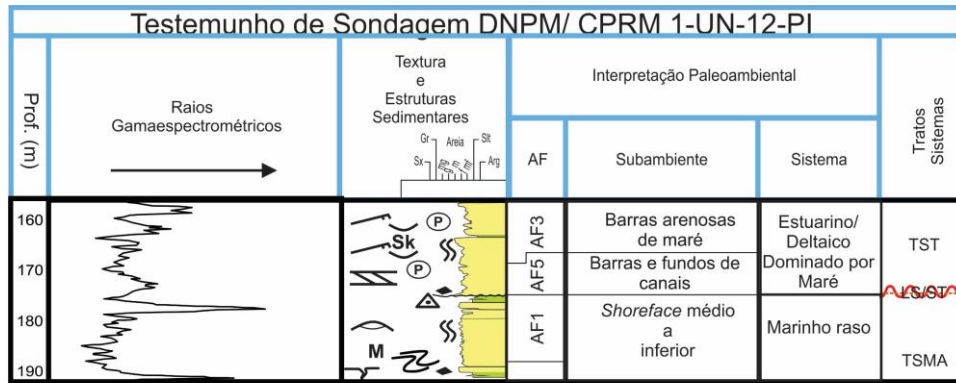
Testemunho de Sondagem DNPM/ CPRM 1-UN-12-PI

| Prof. (m) | Raios Gamaespectrométricos | Textura e Estruturas Sedimentares (Gr, Areia, Slt, Sx, Arg) | AF | Subambiente | Sistema | Tratos Sistemas |
|---|---|---|---|---|---|---|
| 160 | | Ⓟ Sk Ⓟ | AF3 | Barras arenosas de maré | Estuarino/ Deltaico Dominado por Maré | TST |
| 170 | | | AF5 | Barras e fundos de canais | | LS/ST |
| 180 | | | AF1 | *Shoreface* médio a inferior | Marinho raso | |
| 190 | | M | | | | TSMA |